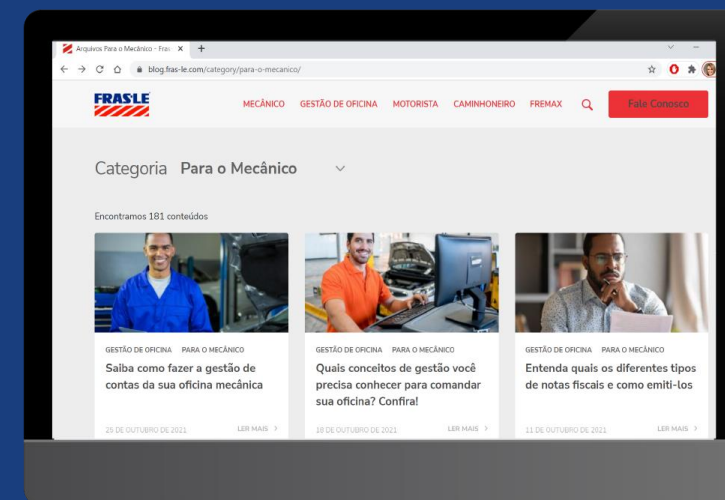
Arquivos Para o Mecânico - Fras ×
blog.fras-le.com/category/para-o-mecanico/

FRAS-LE
MECÂNICO GESTÃO DE OFICINA MOTORISTA CAMINHONEIRO FREMAX
Fale Conosco

Categoria Para o Mecânico

Encontramos 181 conteúdos

GESTÃO DE OFICINA PARA O MECÂNICO
Saiba como fazer a gestão de contas da sua oficina mecânica
26 DE OUTUBRO DE 2021 LER MAIS

GESTÃO DE OFICINA PARA O MECÂNICO
Quais conceitos de gestão você precisa conhecer para comandar sua oficina? Confira!
18 DE OUTUBRO DE 2021 LER MAIS

GESTÃO DE OFICINA PARA O MECÂNICO
Entenda quais os diferentes tipos de notas fiscais e como emiti-los
11 DE OUTUBRO DE 2021 LER MAIS